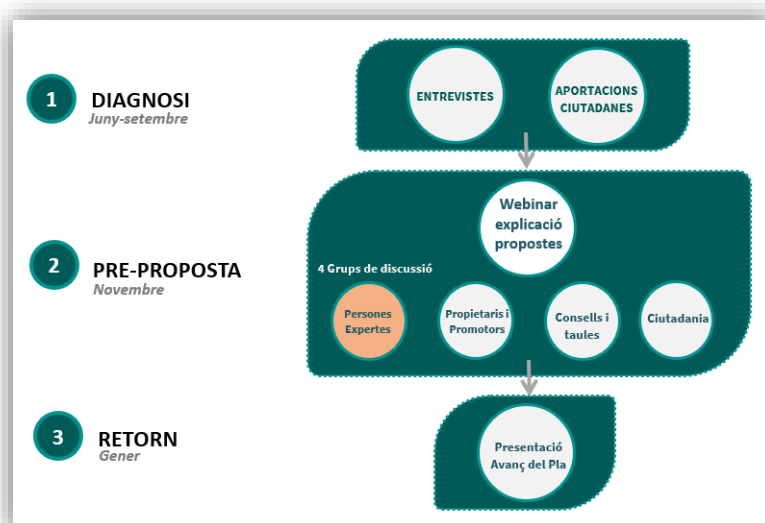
1 DIAGNOSI
Juny-setembre

ENTREVISTES

APORTACIONS CIUTADANES

2 PRE-PROPOSTA
Novembre

Webinar explicació propostes

4 Grups de discussió

Persones Expertes

Propietaris i Promotors

Consells i taules

Ciutadania

3 RETORN
Gener

Presentació Avanç del Pla